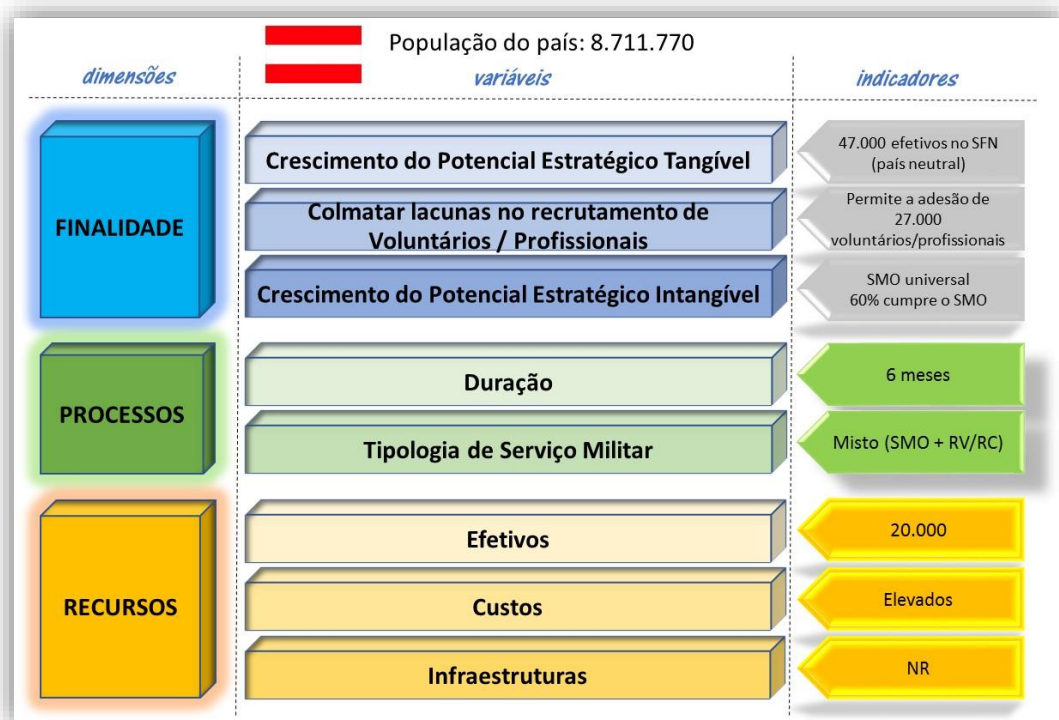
População do país: 8.711.770

| dimensões | variáveis | indicadores |
|---|---|---|
| FINALIDADE | Crescimento do Potencial Estratégico Tangível | 47.000 efetivos no SFN (país neutral) |
| | Colmatar lacunas no recrutamento de Voluntários / Profissionais | Permite a adesão de 27.000 voluntários/profissionais |
| | Crescimento do Potencial Estratégico Intangível | SMO universal 60% cumpre o SMO |
| PROCESSOS | Duração | 6 meses |
| | Tipologia de Serviço Militar | Misto (SMO + RV/RC) |
| RECURSOS | Efetivos | 20.000 |
| | Custos | Elevados |
| | Infraestruturas | NR |